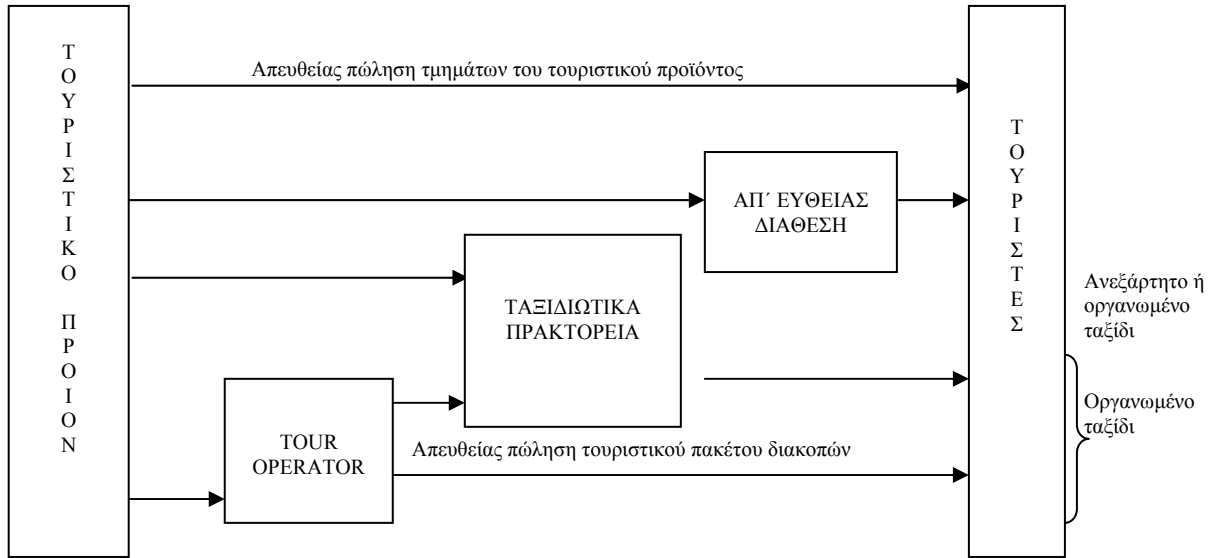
ΤΟΥΡΙΣΤΙΚΟ ΠΡΟΙΟΝ

Απευθείας πώληση τμημάτων του τουριστικού προϊόντος

ΑΠ΄ ΕΥΘΕΙΑΣ ΔΙΑΘΕΣΗ

ΤΑΞΙΔΙΩΤΙΚΑ ΠΡΑΚΤΟΡΕΙΑ

TOUR OPERATOR

Απευθείας πώληση τουριστικού πακέτου διακοπών

ΤΟΥΡΙΣΤΕΣ

Ανεξάρτητο ή οργανωμένο ταξίδι

Οργανωμένο ταξίδι